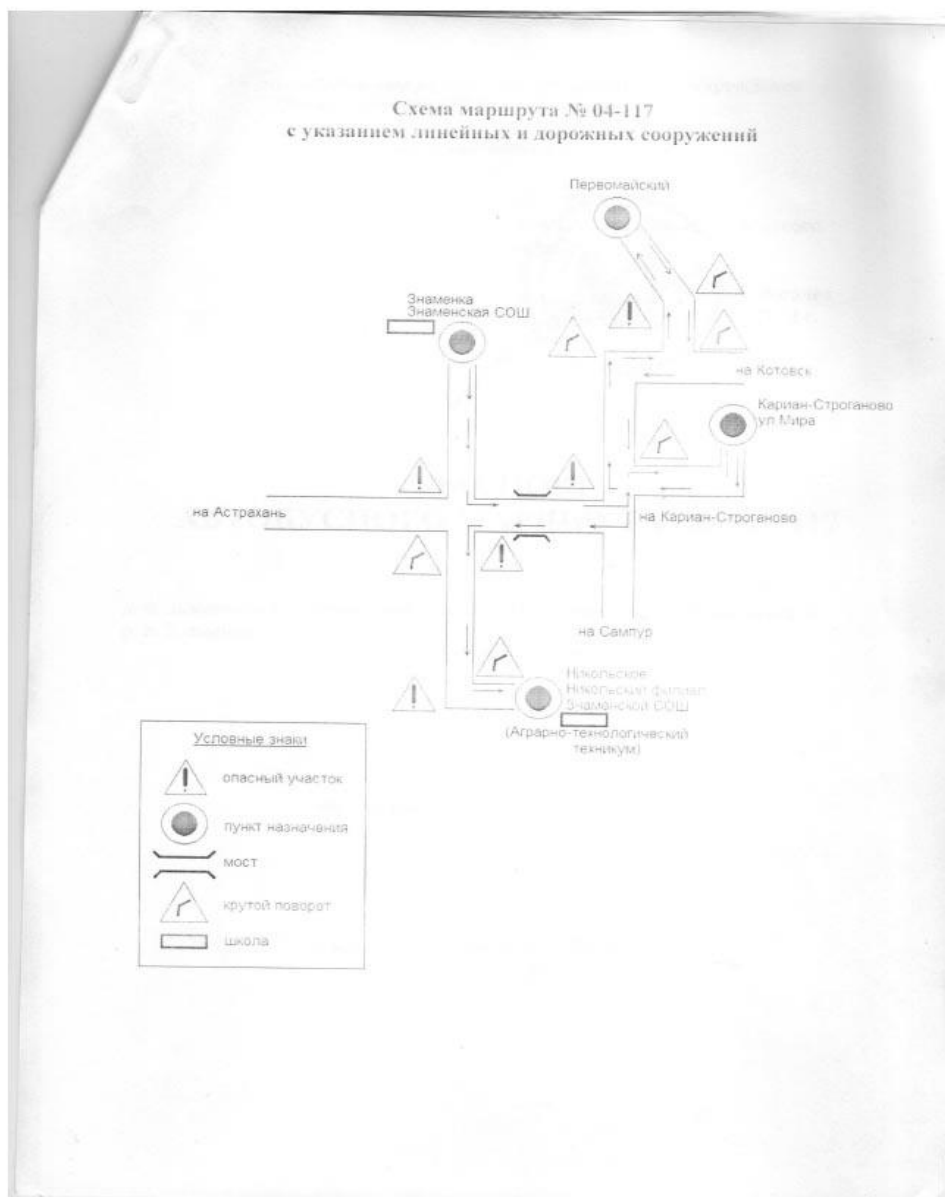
Схема маршрута № 04-117
с указанием линейных и дорожных сооружений

Первомайский

Знаменка
Знаменская СОШ

на Котовск

Кариан-Строганово
ул Мира

на Астрахань

на Кариан-Строганово

на Сампур

Никольское
Никольский филиал
Знаменской СОШ
(Аграрно-технологический техникум)

Условные знаки
опасный участок
пункт назначения
мост
крутой поворот
школа